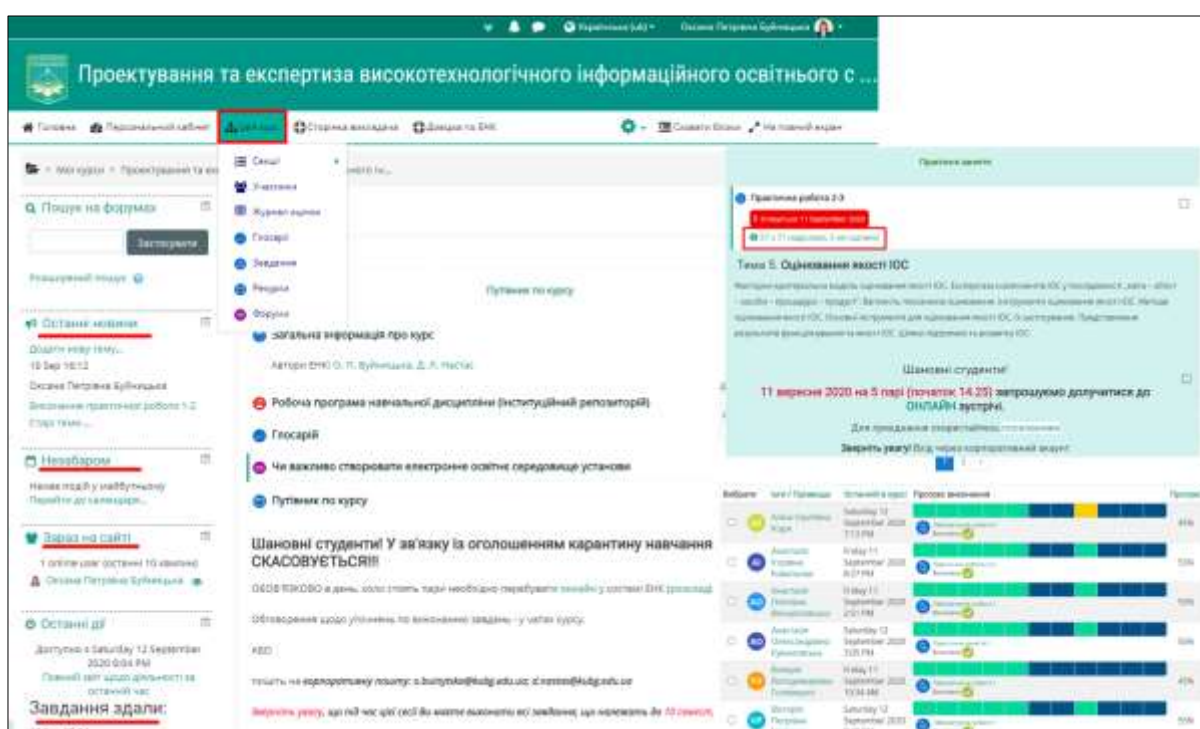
Українська (uk) Оксана Петрівна Буйницька

Проектування та експертиза високотехнологічного інформаційного освітнього с ...

Головна Персональний кабінет Цей курс Сторінка викладача Довідка по ЕНК Змінити блоки На повний екран

Мої курси > Проектування та ек

Секції
Учасники
Журнал оцінок
Глосарії
Завдання
Ресурси
Форуми

Пошук на форумах
Застосувати
Розширений пошук

Останні новини
Додати нову тему...
10 Sep 16:12
Оксана Петрівна Буйницька
Виконання практичної роботи 1-2
Старі теми ...

Незабаром
Немає подій у майбутньому
Перейти до календаря...

Зараз на сайті
1 online user (останні 10 хвилин)
Оксана Петрівна Буйницька

Останні дії
Доступно з Saturday 12 September 2020 0:04 PM
Повний звіт щодо діяльності за останній час

Завдання здали:

Путівник по курсу

Загальна інформація про курс
Автори ЕНК: О. П. Буйницька, Д. Л. Настас

Робоча програма навчальної дисципліни (інституційний репозиторій)

Глосарій

Чи важливо створювати електронне освітнє середовище установи

Путівник по курсу

Шановні студенти! У зв'язку із оголошенням карантину навчання СКАСОВУЄТЬСЯ!!!

ОБОВ'ЯЗКОВО в день, коли стоять пари необхідно переглянути онлайн у системі ЕНК розклад

Обговорення щодо уточнень по виконанню завдань - у чатах курсу.

АБО

пишіть на корпоративну пошту: o.buinytska@kubg.edu.ua; d.nastas@kubg.edu.ua

Зверніть увагу, що під час цієї (всі) Ви маєте виконати всі завдання, що належать до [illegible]

Практичні заняття

Практична робота 2-3
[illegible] 11 September 2020
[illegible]

Тема 5. Оцінювання якості ІОС
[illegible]

Шановні студенти!
11 вересня 2020 на 5 парі (початок 14.25) запрошуємо долучитися до ОНЛАЙН зустрічі.
Для приєднання скористайтесь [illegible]
Зверніть увагу! Вхід через корпоративний акаунт

| Вибрати | Ім'я / Прізвище | Останній вхід на курс | Прогрес виконання | Прогрес |
|---|---|---|---|---|
| | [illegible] | Saturday 12 September 2020 7:13 PM | | 45% |
| | Анастасія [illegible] | Friday 11 September 2020 8:07 PM | | 55% |
| | Анастасія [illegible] | Friday 11 September 2020 2:51 PM | | 55% |
| | Анастасія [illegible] | Saturday 12 September 2020 3:05 PM | | 50% |
| | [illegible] | Friday 11 September 2020 10:34 AM | | 45% |
| | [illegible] | Saturday 12 September 2020 | | |